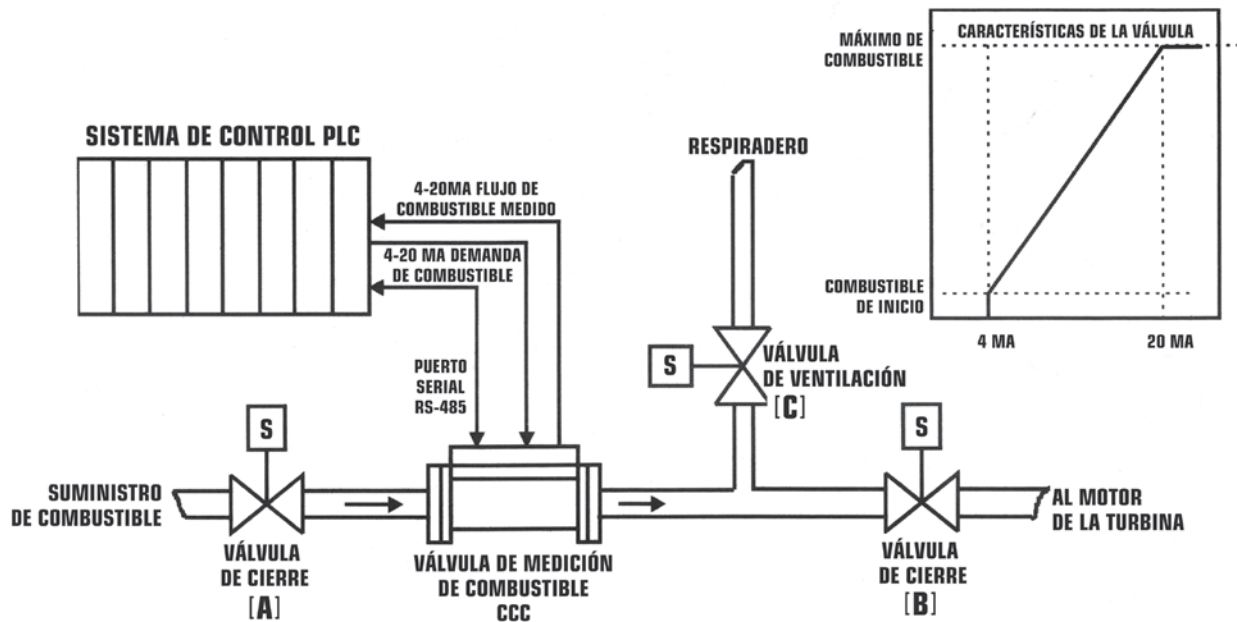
CARACTERÍSTICAS DE LA VÁLVULA

MÁXIMO DE COMBUSTIBLE

COMBUSTIBLE DE INICIO

4 MA

20 MA

SISTEMA DE CONTROL PLC

RESPIRADERO

4-20MA FLUJO DE COMBUSTIBLE MEDIDO

4-20 MA DEMANDA DE COMBUSTIBLE

PUERTO SERIAL RS-485

S

VÁLVULA DE VENTILACIÓN [C]

S

S

SUMINISTRO DE COMBUSTIBLE

VÁLVULA DE CIERRE [A]

VÁLVULA DE MEDICIÓN DE COMBUSTIBLE CCC

AL MOTOR DE LA TURBINA

VÁLVULA DE CIERRE [B]